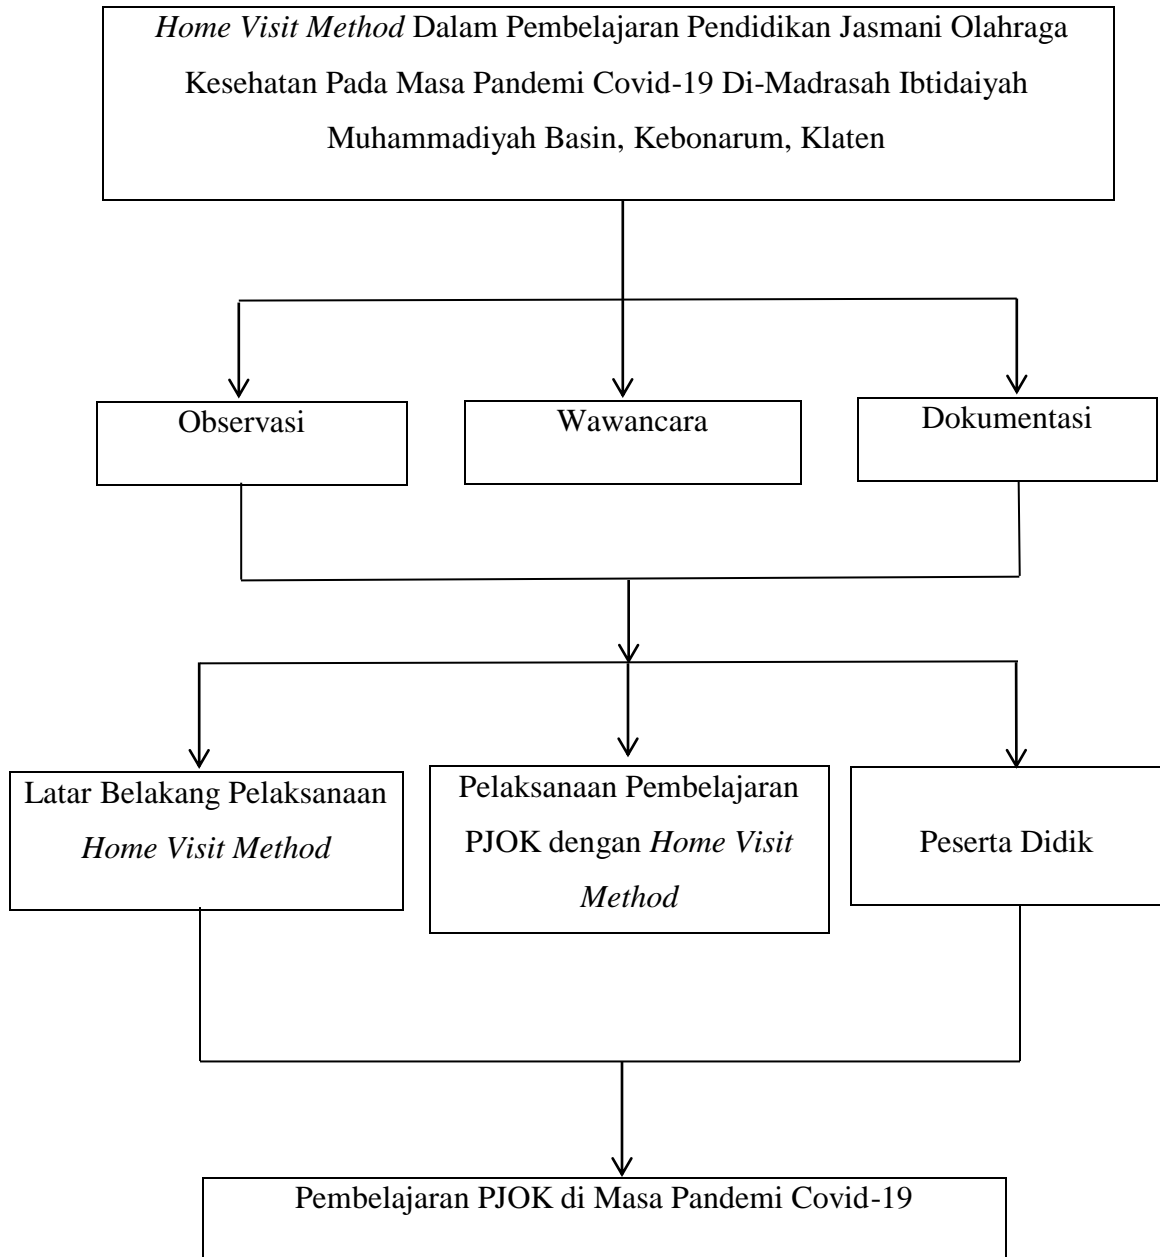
Home Visit Method Dalam Pembelajaran Pendidikan Jasmani Olahraga Kesehatan Pada Masa Pandemi Covid-19 Di-Madrasah Ibtidaiyah Muhammadiyah Basin, Kebonarum, Klaten

Observasi

Wawancara

Dokumentasi

Latar Belakang Pelaksanaan Home Visit Method

Pelaksanaan Pembelajaran PJOK dengan Home Visit Method

Peserta Didik

Pembelajaran PJOK di Masa Pandemi Covid-19